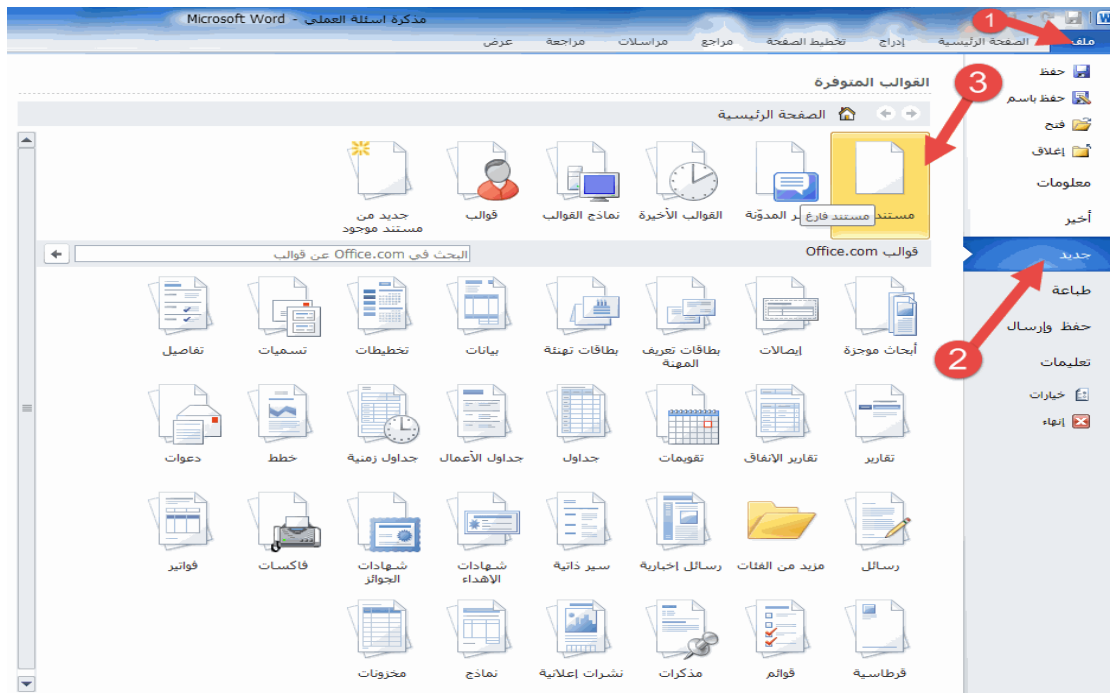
مذكرة اسئلة العملي - Microsoft Word

ملف الصفحة الرئيسية إدراج تخطيط الصفحة مراجع مراسلات مراجعة عرض

حفظ
حفظ باسم
فتح
إغلاق
معلومات
أخير
جديد
طباعة
حفظ وإرسال
تعليمات
خيارات
إنهاء

1
2
3

القوالب المتوفرة

الصفحة الرئيسية

مستند فارغ
مستند فارغ
منشور المدوّنة
القوالب الأخيرة
نماذج القوالب
قوالب
جديد من مستند موجود

قوالب Office.com
البحث في Office.com عن قوالب

أبحاث موجزة
إيصالات
بطاقات تعريف المهنة
بطاقات تهنئة
بيانات
تخطيطات
تسميات
تفاصيل

تقارير
تقارير الإنفاق
تقويمات
جداول
جداول الأعمال
جداول زمنية
خطط
دعوات

رسائل
مزيد من الفئات
رسائل إخبارية
سير ذاتية
شهادات الإهداء
شهادات الجوائز
فاكسات
فواتير

قرطاسية
قوائم
مذكرات
نشرات إعلانية
نماذج
مخزونات